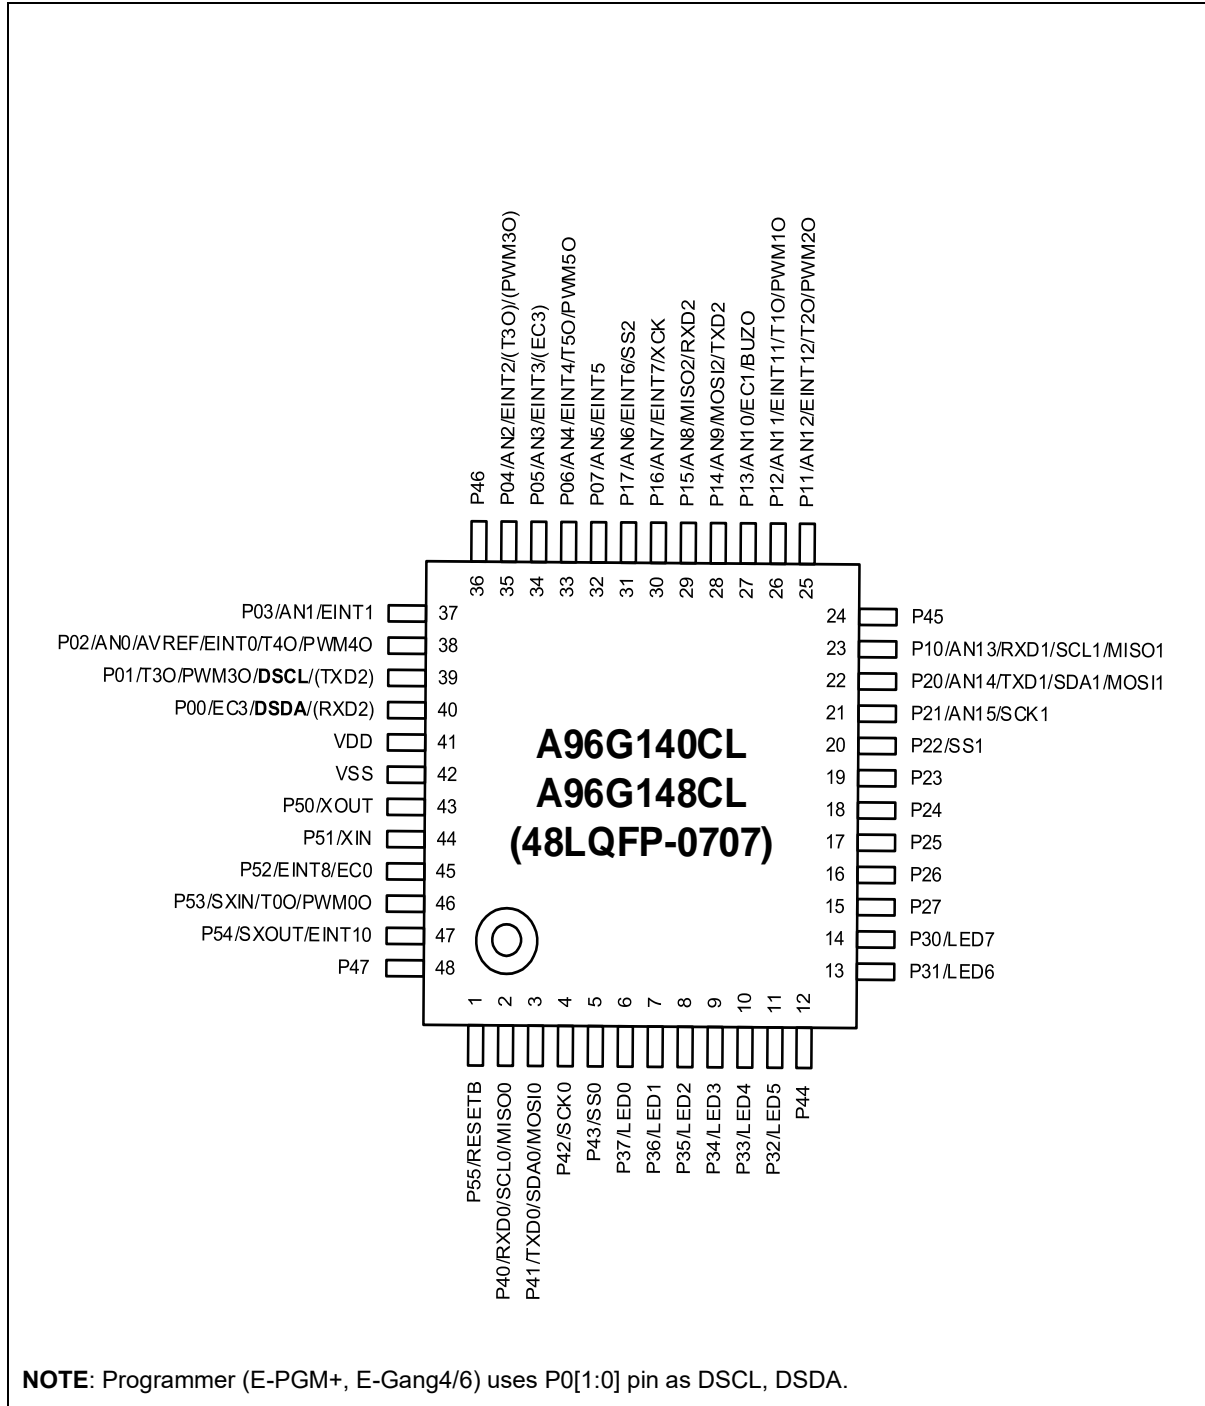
P46
P04/AN2/EINT2/(T3O)/(PWM3O)
P05/AN3/EINT3/(EC3)
P06/AN4/EINT4/T5O/PWM5O
P07/AN5/EINT5
P17/AN6/EINT6/SS2
P16/AN7/EINT7/XCK
P15/AN8/MISO2/RXD2
P14/AN9/MOSI2/TXD2
P13/AN10/EC1/BUZO
P12/AN11/EINT11/T1O/PWM1O
P11/AN12/EINT12/T2O/PWM2O

36 35 34 33 32 31 30 29 28 27 26 25

P03/AN1/EINT1 37
P02/AN0/AVREF/EINT0/T4O/PWM4O 38
P01/T3O/PWM3O/**DSCL**/(TXD2) 39
P00/EC3/**DSDA**/(RXD2) 40
VDD 41
VSS 42
P50/XOUT 43
P51/XIN 44
P52/EINT8/EC0 45
P53/SXIN/T0O/PWM0O 46
P54/SXOUT/EINT10 47
P47 48

**A96G140CL**
**A96G148CL**
**(48LQFP-0707)**

24 P45
23 P10/AN13/RXD1/SCL1/MISO1
22 P20/AN14/TXD1/SDA1/MOSI1
21 P21/AN15/SCK1
20 P22/SS1
19 P23
18 P24
17 P25
16 P26
15 P27
14 P30/LED7
13 P31/LED6

1 2 3 4 5 6 7 8 9 10 11 12

P55/RESETB
P40/RXD0/SCL0/MISO0
P41/TXD0/SDA0/MOSI0
P42/SCK0
P43/SS0
P37/LED0
P36/LED1
P35/LED2
P34/LED3
P33/LED4
P32/LED5
P44

**NOTE**: Programmer (E-PGM+, E-Gang4/6) uses P0[1:0] pin as DSCL, DSDA.